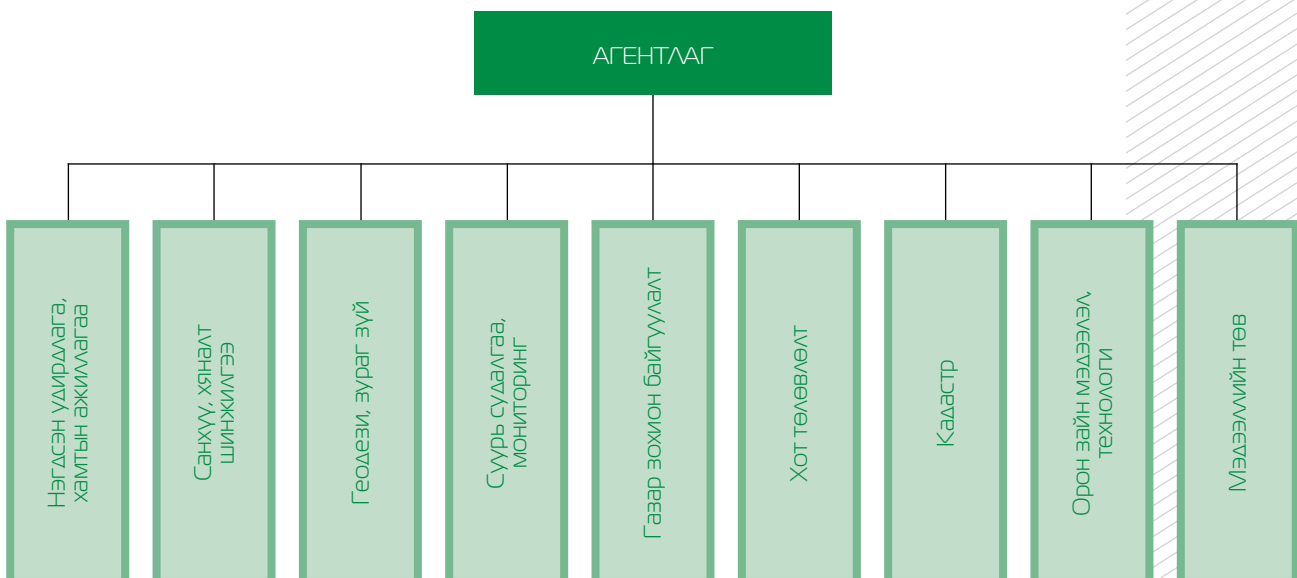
АГЕНТЛАГ

Нэгдсэн удирдлага, хамтын ажиллагаа

Санхүү, хяналт шинжилгээ

Геодези, зураг зүй

Суурь судалгаа, мониторинг

Газар зохион байгуулалт

Хот төлөвлөлт

Кадастр

Орон зайн мэдээлэл, технологи

Мэдээллийн төв